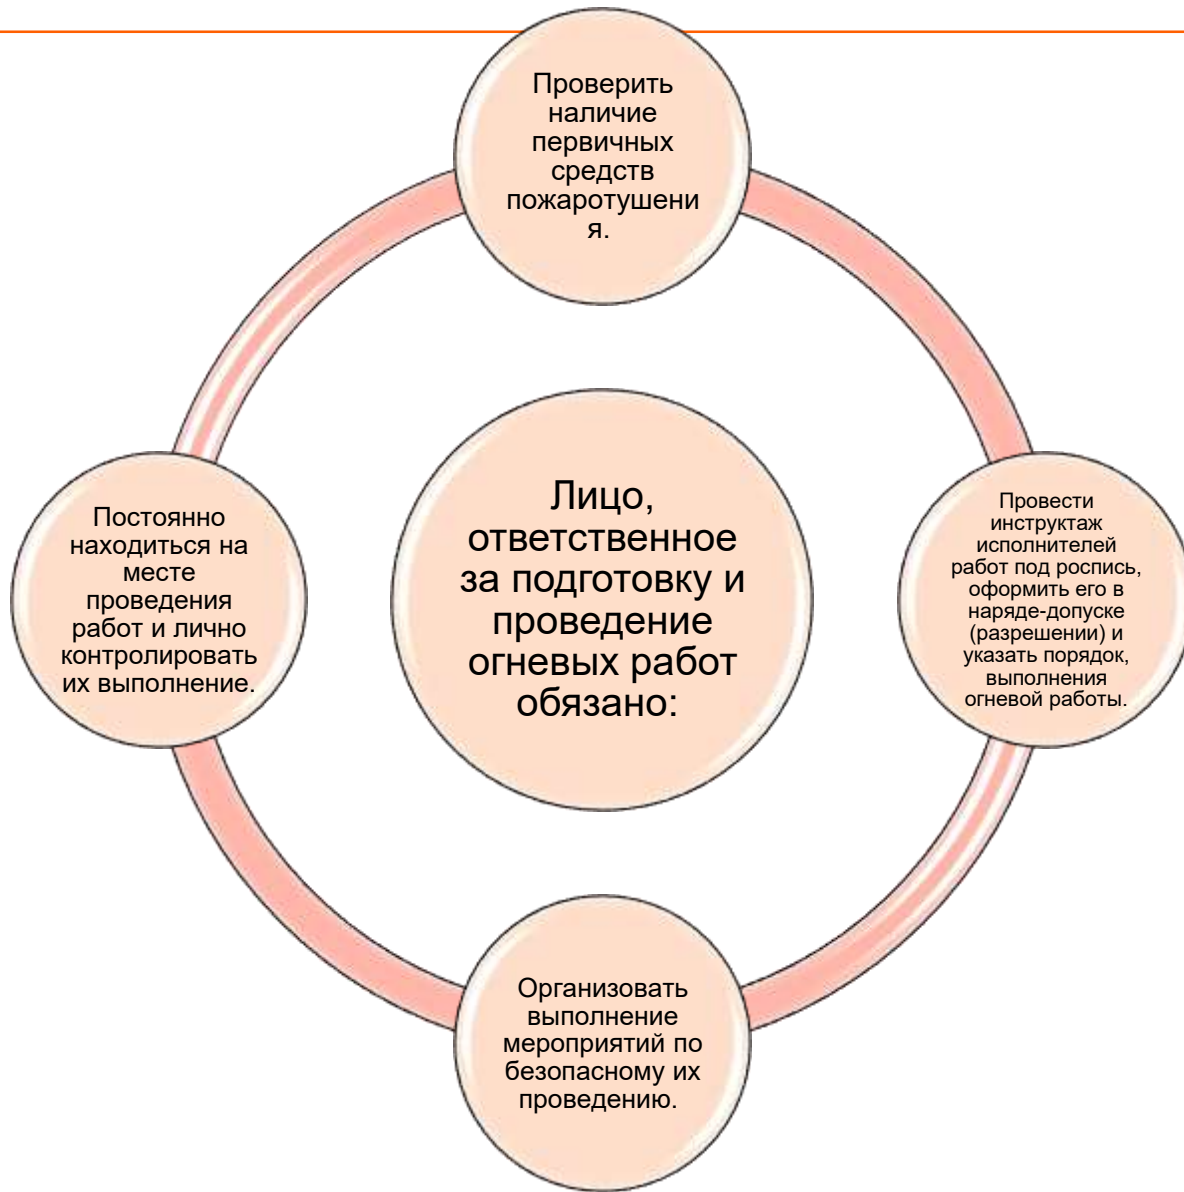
Лицо, ответственное за подготовку и проведение огневых работ обязано:

Проверить наличие первичных средств пожаротушения.

Провести инструктаж исполнителей работ под роспись, оформить его в наряде-допуске (разрешении) и указать порядок, выполнения огневой работы.

Организовать выполнение мероприятий по безопасному их проведению.

Постоянно находиться на месте проведения работ и лично контролировать их выполнение.